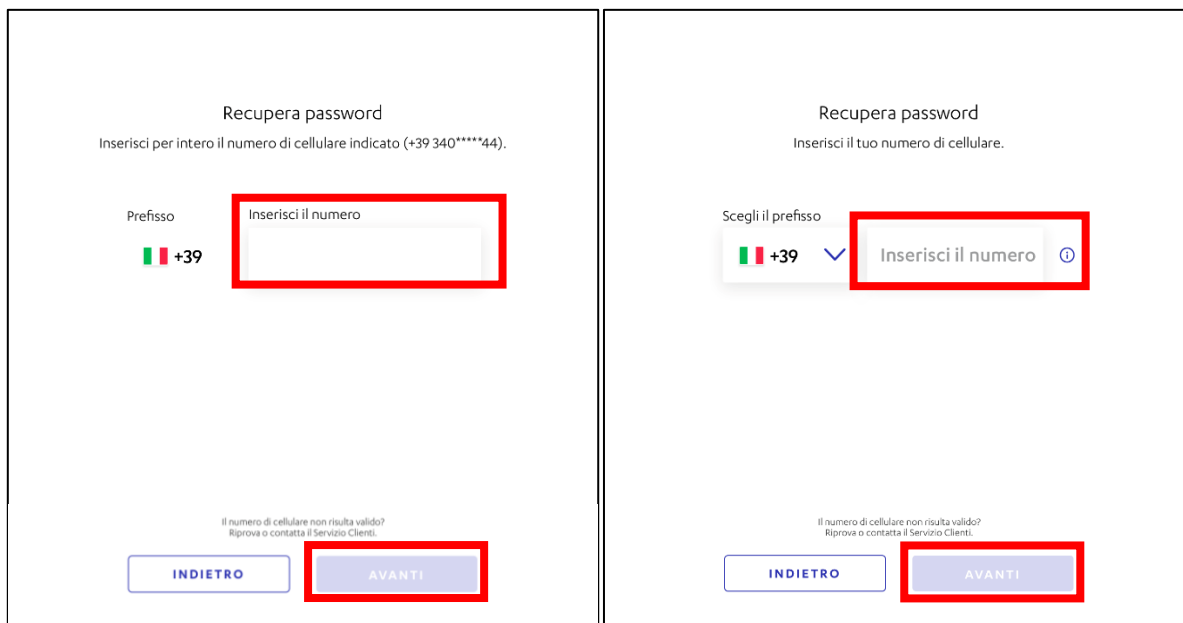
Recupera password

Inserisci per intero il numero di cellulare indicato (+39 340*****44).

Prefisso

+39

Inserisci il numero

Il numero di cellulare non risulta valido?
Riprova o contatta il Servizio Clienti.

INDIETRO

AVANTI

Recupera password

Inserisci il tuo numero di cellulare.

Scegli il prefisso

+39

Inserisci il numero

Il numero di cellulare non risulta valido?
Riprova o contatta il Servizio Clienti.

INDIETRO

AVANTI